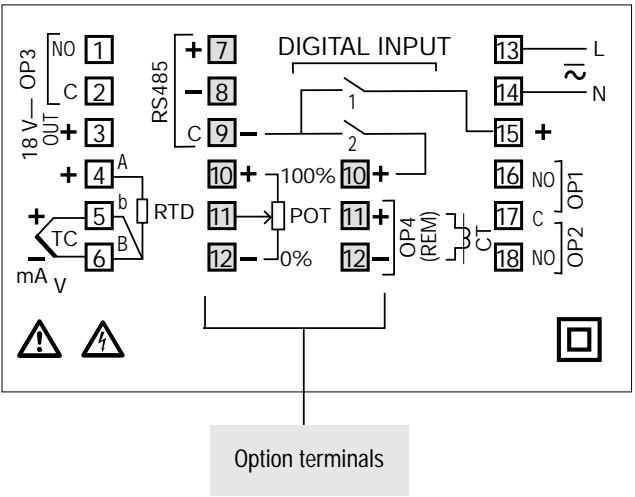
OP3
NO 1
C 2
18 V— OUT + 3
+ 4 A
b RTD
+ 5
TC
6 B
mA V

RS485
+ 7
— 8
C 9 —

DIGITAL INPUT
1
2

10 + 100% 10 +
11 POT 11 +
12 — 0% 12 —
OP4 (REM)
CT

13 L
14 N
15 +
16 NO
17 C
OP1
18 NO
OP2

Option terminals